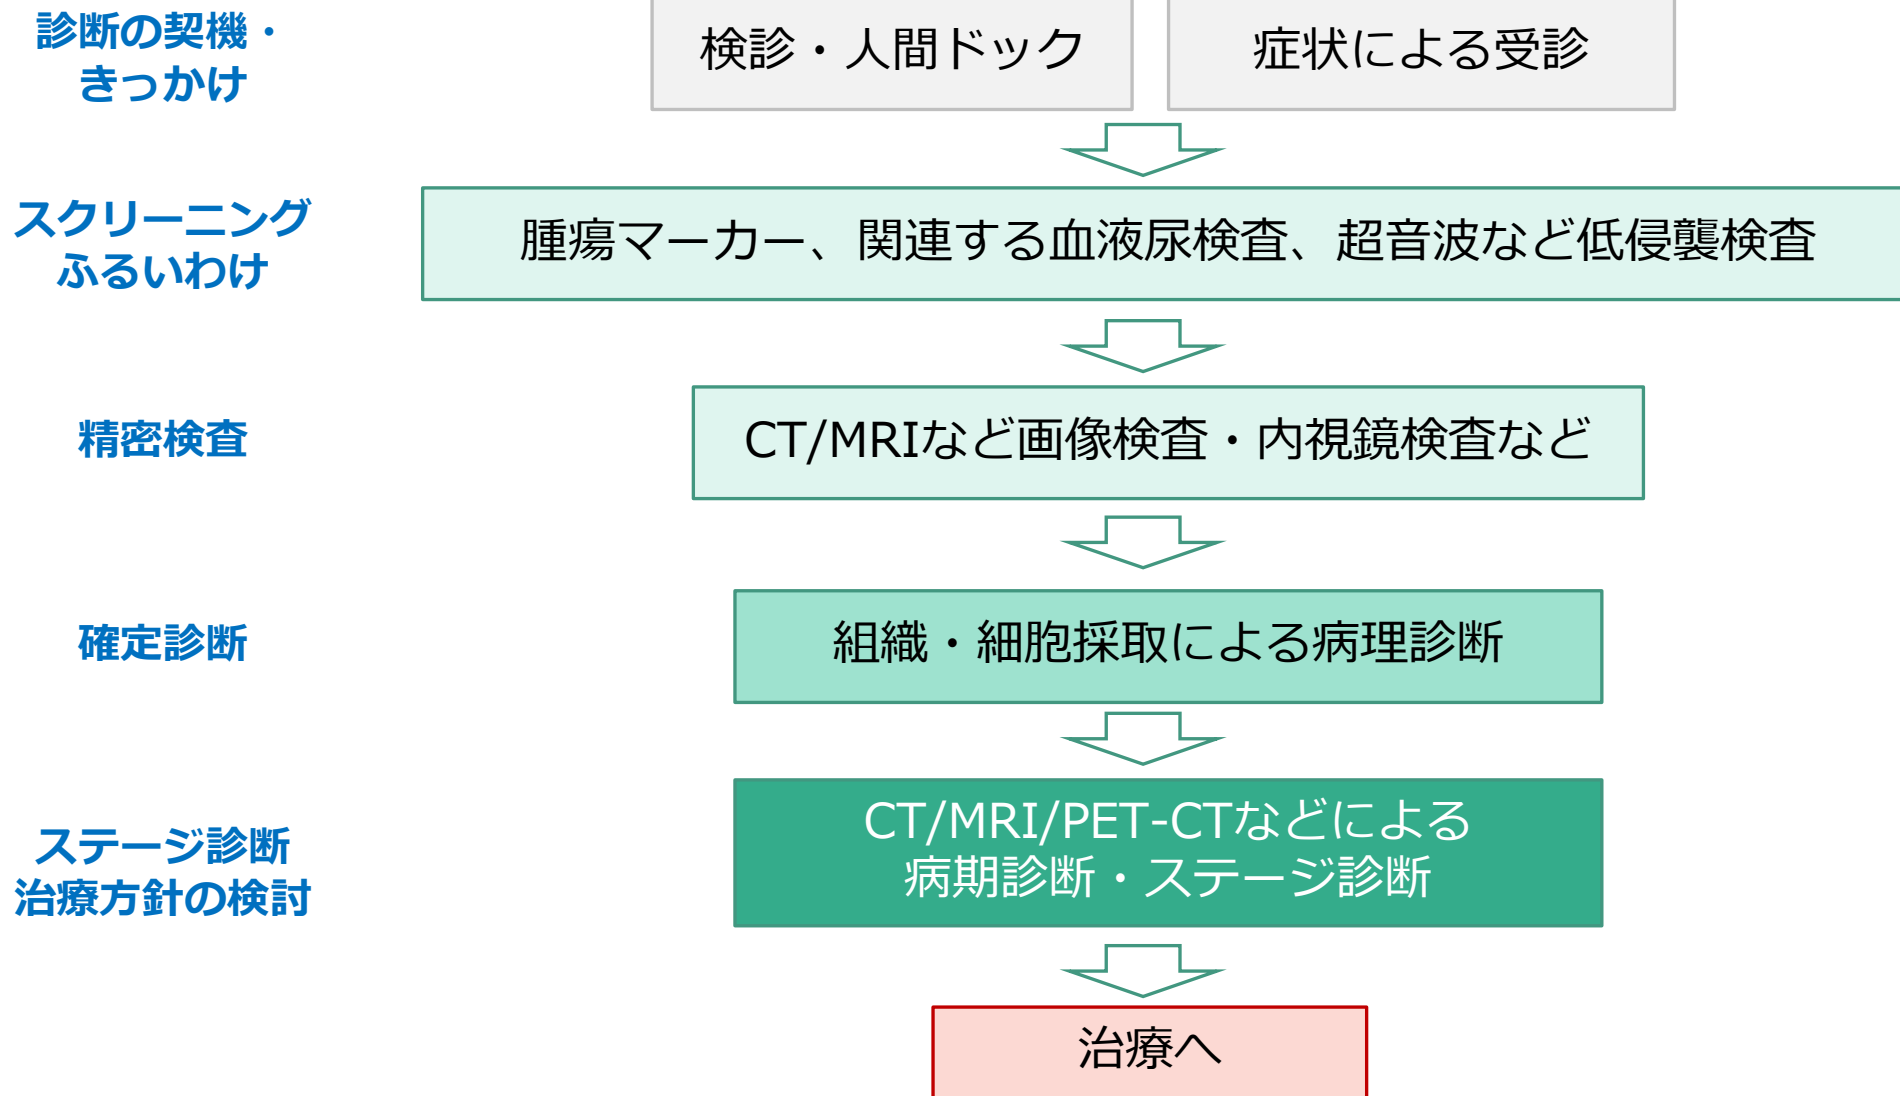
診断の契機・きっかけ

検診・人間ドック

症状による受診

スクリーニングふるいわけ

腫瘍マーカー、関連する血液尿検査、超音波など低侵襲検査

精密検査

CT/MRIなど画像検査・内視鏡検査など

確定診断

組織・細胞採取による病理診断

ステージ診断
治療方針の検討

CT/MRI/PET-CTなどによる
病期診断・ステージ診断

治療へ